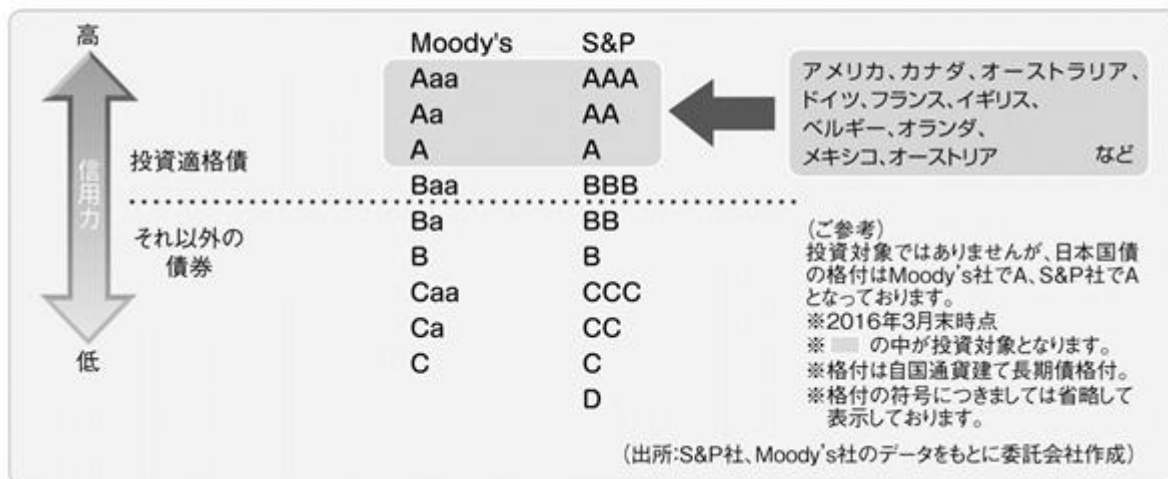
高

信用力

低

投資適格債

それ以外の債券

| Moody's | S&P |
|---|---|
| Aaa | AAA |
| Aa | AA |
| A | A |
| Baa | BBB |
| Ba | BB |
| B | B |
| Caa | CCC |
| Ca | CC |
| C | C |
| | D |

アメリカ、カナダ、オーストラリア、ドイツ、フランス、イギリス、ベルギー、オランダ、メキシコ、オーストリア　など

(ご参考)
投資対象ではありませんが、日本国債の格付はMoody's社でA、S&P社でAとなっております。
※2016年3月末時点
※ の中が投資対象となります。
※格付は自国通貨建て長期債格付。
※格付の符号につきましては省略して表示しております。

(出所:S&P社、Moody's社のデータをもとに委託会社作成)